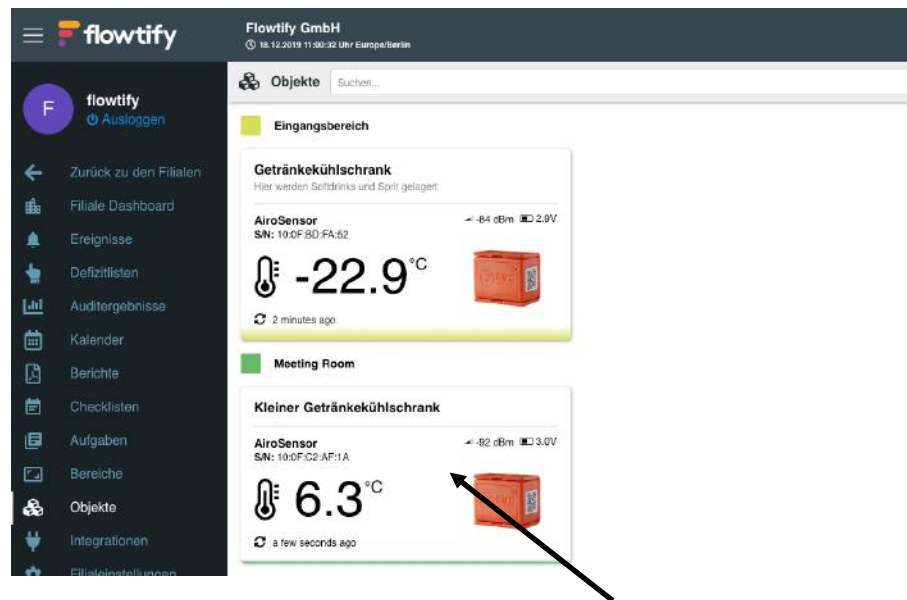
flowtify

Flowtify GmbH
18.12.2019 11:00:32 Uhr Europe/Berlin

F flowtify
Ausloggen

Zurück zu den Filialen
Filiale Dashboard
Ereignisse
Defizitlisten
Auditergebnisse
Kalender
Berichte
Checklisten
Aufgaben
Bereiche
Objekte
Integrationen
Filialeinstellungen

Objekte Suchen...

Eingangsbereich

Getränkekühlschrank
Hier werden Softdrinks und Sprit gelagert

AiroSensor
S/N: 10:0F:BD:FA:52
-84 dBm 2.9V

-22.9°C

2 minutes ago

Meeting Room

Kleiner Getränkekühlschrank

AiroSensor
S/N: 10:0F:C2:AF:1A
-82 dBm 3.0V

6.3°C

a few seconds ago